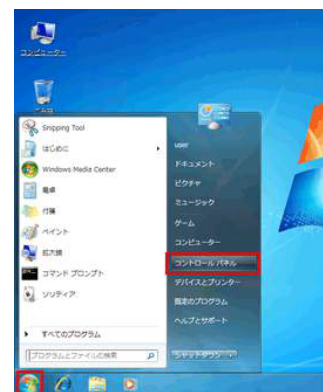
コンピューター

ごみ箱

Snipping Tool

はじめに

Windows Media Center

電卓

付箋

ペイント

拡大鏡

コマンド プロンプト

ソリティア

すべてのプログラム

プログラムとファイルの検索

user

ドキュメント

ピクチャ

ミュージック

ゲーム

コンピューター

コントロール パネル

デバイスとプリンター

既定のプログラム

ヘルプとサポート

シャットダウン